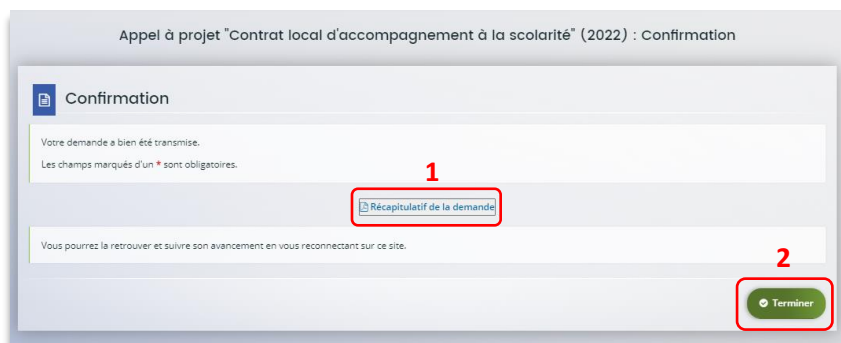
Appel à projet "Contrat local d'accompagnement à la scolarité" (2022) : Confirmation

Confirmation

Votre demande a bien été transmise.

Les champs marqués d'un * sont obligatoires.

1

Récapitulatif de la demande

Vous pourrez la retrouver et suivre son avancement en vous reconnectant sur ce site.

2

Terminer